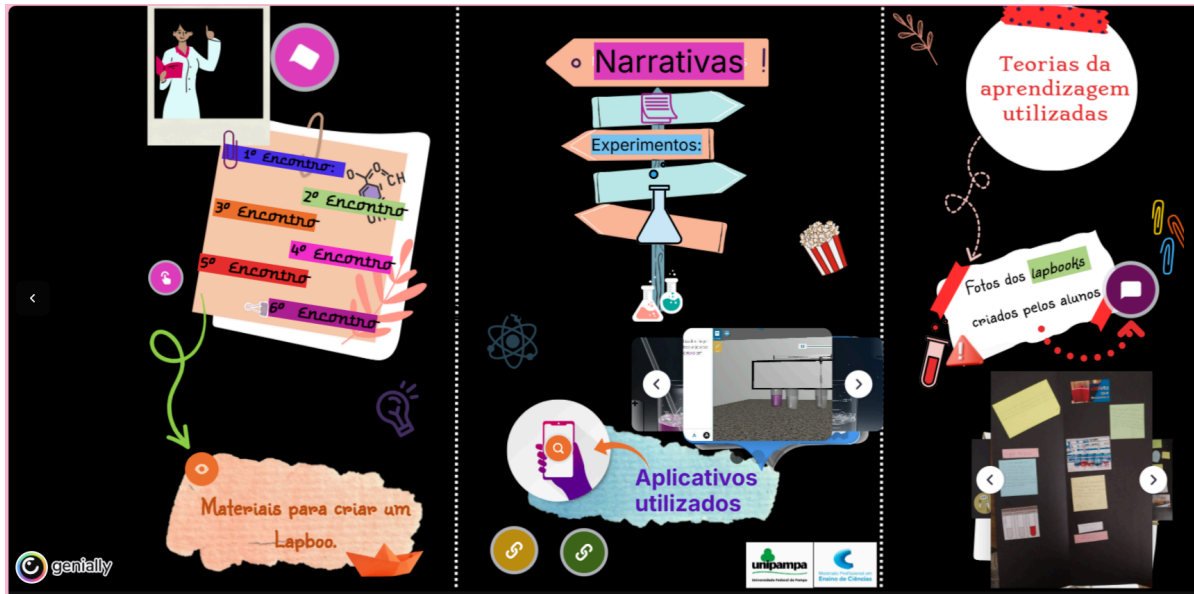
1º Encontro:
2º Encontro
3º Encontro
4º Encontro
5º Encontro
6º Encontro

Materiais para criar um Lapboo.

genially

Narrativas !

Experimentos:

Aplicativos utilizados

unipampa
Universidade Federal do Pampa
Mestrado Profissional em Ensino de Ciências

Teorias da aprendizagem utilizadas

Fotos dos lapbooks criados pelos alunos